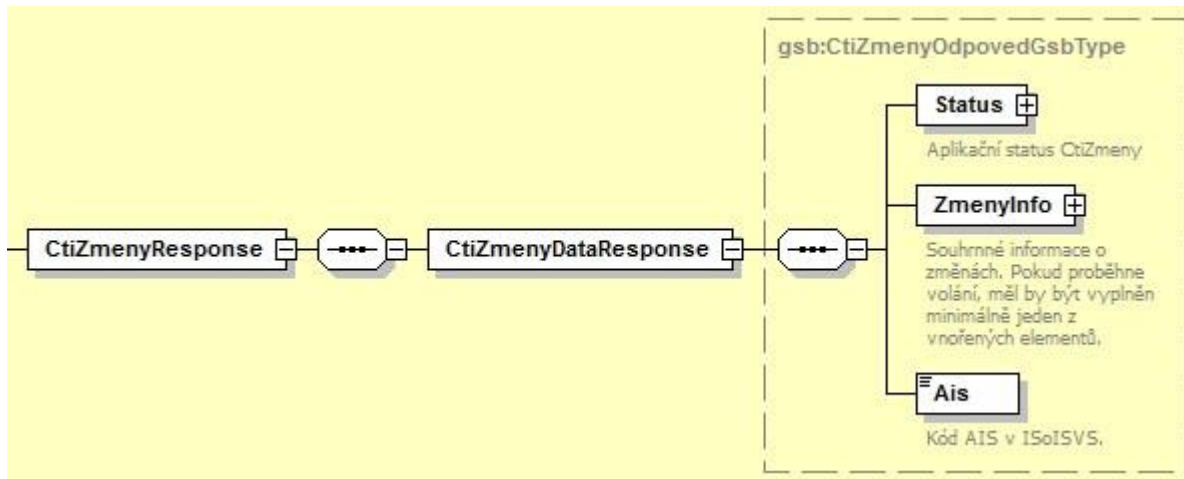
gsb:CtiZmenyOdpovedGsbType

CtiZmenyResponse

CtiZmenyDataResponse

Status

Aplikační status CtiZmeny

ZmenyInfo

Souhrnné informace o změnách. Pokud proběhne volání, měl by být vyplněn minimálně jeden z vnořených elementů.

Ais

Kód AIS v ISoISVS.